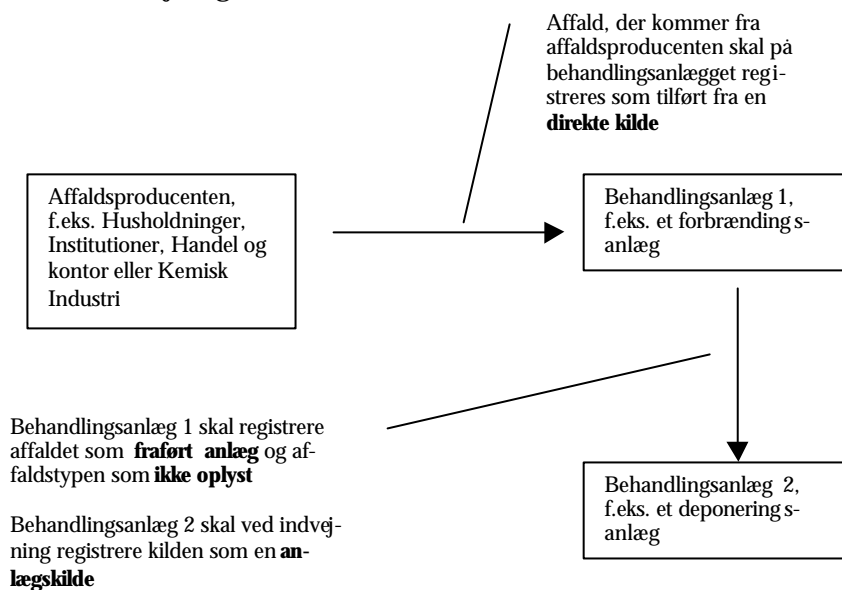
Affald, der kommer fra affaldsproducenten skal på behandlingsanlægget registreres som tilført fra en **direkte kilde**

Affaldsproducenten, f.eks. Husholdninger, Institutioner, Handel og kontor eller Kemisk Industri

Behandlingsanlæg 1, f.eks. et forbrændingsanlæg

Behandlingsanlæg 1 skal registrere affaldet som **frafført anlæg** og affaldstypen som **ikke oplyst**

Behandlingsanlæg 2 skal ved indvejning registrere kilden som en **anlægskilde**

Behandlingsanlæg 2, f.eks. et deponeringsanlæg